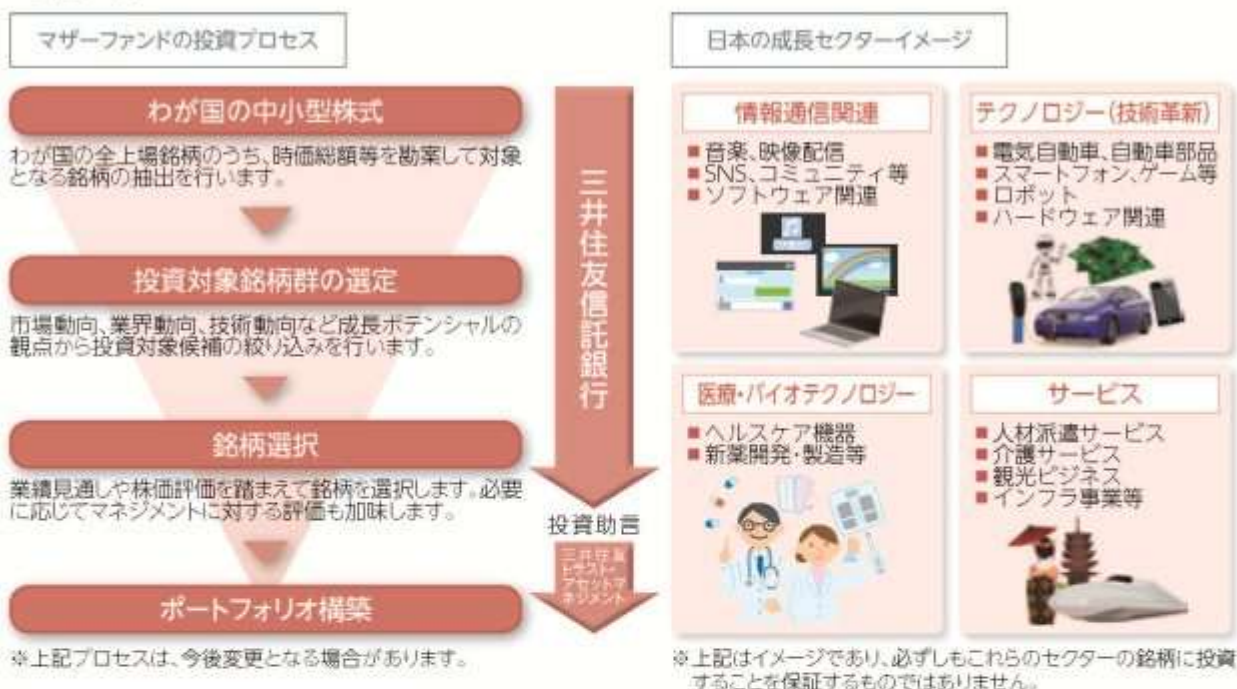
マザーファンドの投資プロセス

わが国の中小型株式

わが国の全上場銘柄のうち、時価総額等を勘案して対象となる銘柄の抽出を行います。

投資対象銘柄群の選定

市場動向、業界動向、技術動向など成長ポテンシャルの観点から投資対象候補の絞り込みを行います。

銘柄選択

業績見通しや株価評価を踏まえて銘柄を選択します。必要に応じてマネジメントに対する評価も加味します。

ポートフォリオ構築

※上記プロセスは、今後変更となる場合があります。

三井住友信託銀行

投資助言

三井住友トラスト・アセットマネジメント

日本の成長セクターイメージ

情報通信関連

■音楽、映像配信
■SNS、コミュニティ等
■ソフトウェア関連

テクノロジー（技術革新）

■電気自動車、自動車部品
■スマートフォン、ゲーム等
■ロボット
■ハードウェア関連

医療・バイオテクノロジー

■ヘルスケア機器
■新薬開発・製造等

サービス

■人材派遣サービス
■介護サービス
■観光ビジネス
■インフラ事業等

※上記はイメージであり、必ずしもこれらのセクターの銘柄に投資することを保証するものではありません。